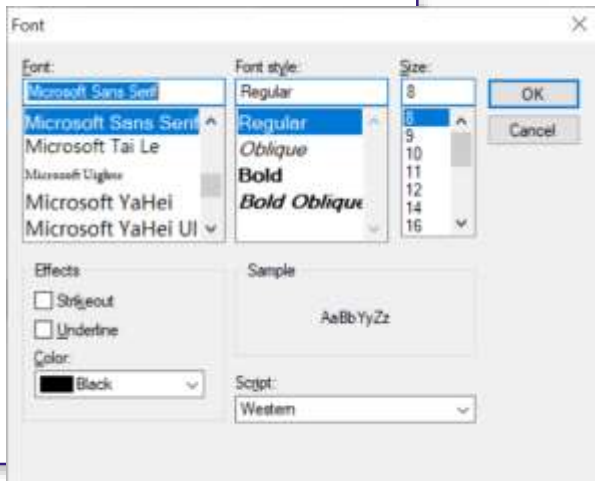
Font

Font:
Microsoft Sans Serif
Microsoft Sans Serif
Microsoft Tai Le
Microsoft Uighur
Microsoft YaHei
Microsoft YaHei UI

Font style:
Regular
Regular
Oblique
Bold
Bold Oblique

Size:
8
8
9
10
11
12
14
16

OK
Cancel

Effects
Strikeout
Underline
Color:
Black

Sample
AaBbYyZz

Script:
Western